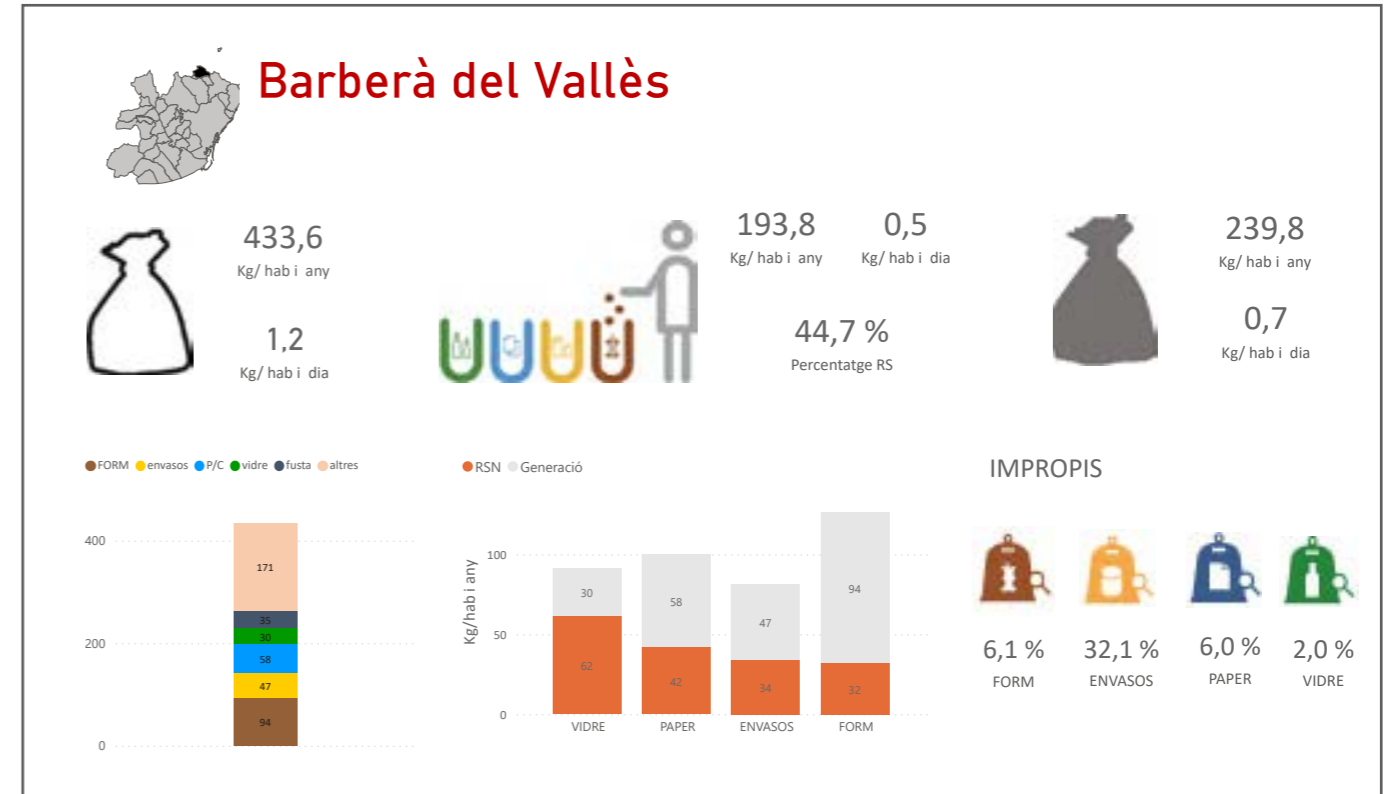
Barberà del Vallès

433,6
Kg/ hab i any

1,2
Kg/ hab i dia

193,8
Kg/ hab i any

0,5
Kg/ hab i dia

44,7 %
Percentatge RS

239,8
Kg/ hab i any

0,7
Kg/ hab i dia

FORM envasos P/C vidre fusta altres

400
200
0

171
35
30
58
47
94

RSN Generació

Kg/hab i any

100
50
0

30
62
58
42
47
34
94
32

VIDRE PAPER ENVASOS FORM

IMPROPIS

6,1 %
FORM

32,1 %
ENVASOS

6,0 %
PAPER

2,0 %
VIDRE